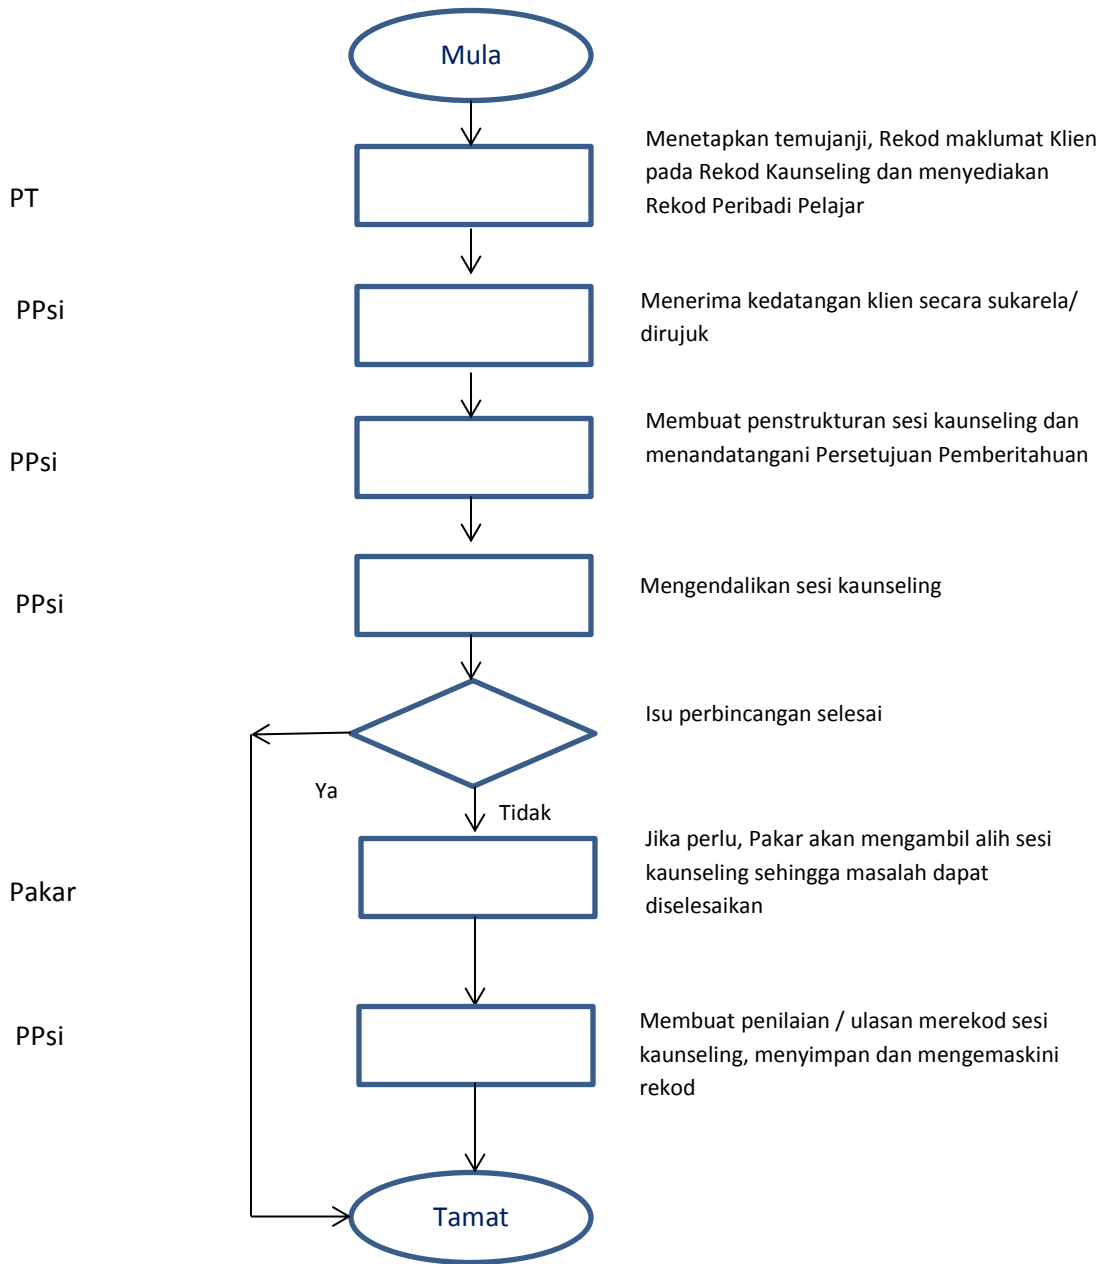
Mula

PT

Menetapkan temujanji, Rekod maklumat Klien pada Rekod Kaunseling dan menyediakan Rekod Peribadi Pelajar

PPsi

Menerima kedatangan klien secara sukarela/ dirujuk

PPsi

Membuat penstrukturan sesi kaunseling dan menandatangani Persetujuan Pemberitahuan

PPsi

Mengendalikan sesi kaunseling

Isu perbincangan selesai

Ya

Tidak

Pakar

Jika perlu, Pakar akan mengambil alih sesi kaunseling sehingga masalah dapat diselesaikan

PPsi

Membuat penilaian / ulasan merekod sesi kaunseling, menyimpan dan mengemaskini rekod

Tamat